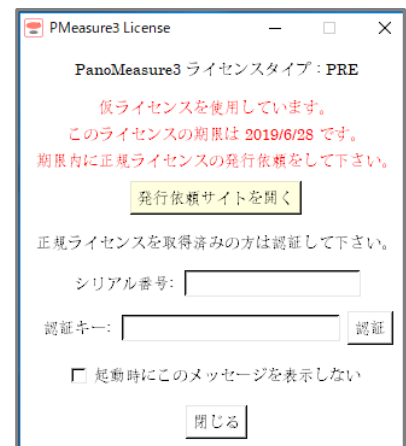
PMeasure3 License

PanoMeasure3 ライセンスタイプ：PRE

仮ライセンスを使用しています。
このライセンスの期限は 2019/6/28 です。
期限内に正規ライセンスの発行依頼をして下さい。

発行依頼サイトを開く

正規ライセンスを取得済みの方は認証して下さい。

シリアル番号:

認証キー:

認証

起動時にこのメッセージを表示しない

閉じる